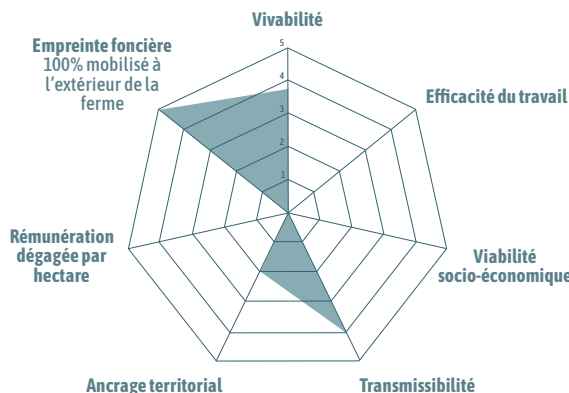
Vivabilité

Empreinte foncière
100% mobilisé à l'extérieur de la ferme

Efficacité du travail

Rémunération dégagée par hectare

Viabilité socio-économique

Ancrage territorial

Transmissibilité

5
4
3
2
1